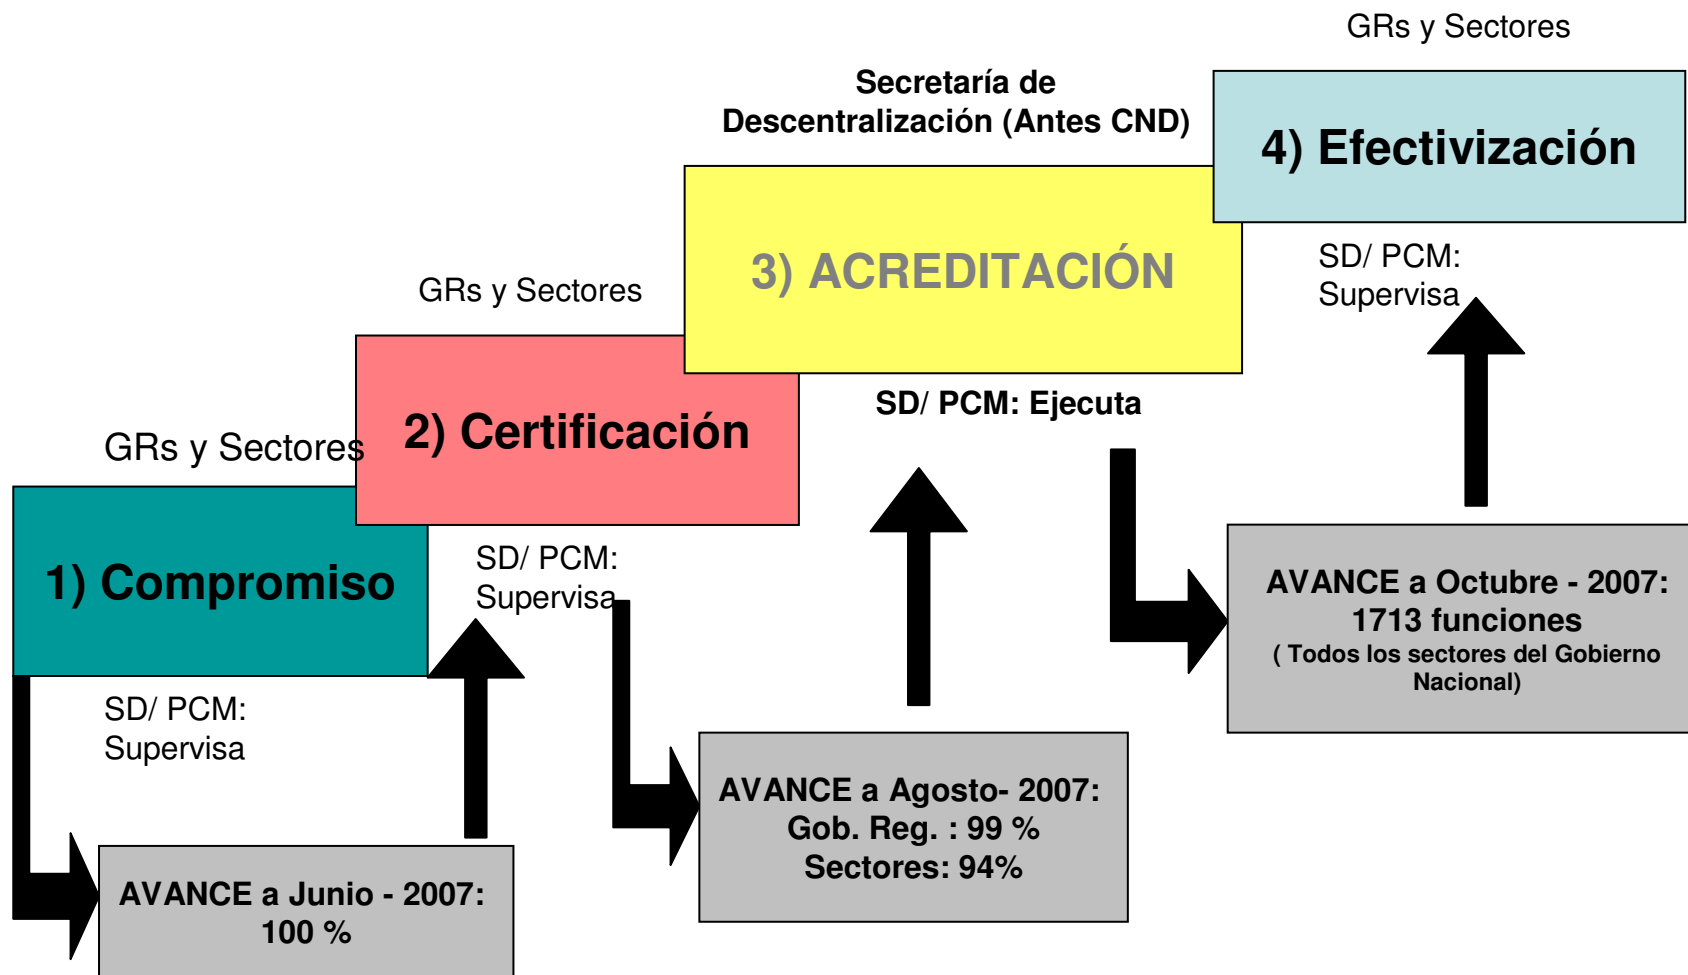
GRs y Sectores

Secretaría de Descentralización (Antes CND)

4) Efectivización

3) ACREDITACIÓN

SD/ PCM: Supervisa

GRs y Sectores

2) Certificación

SD/ PCM: Ejecuta

GRs y Sectores

1) Compromiso

SD/ PCM: Supervisa

AVANCE a Octubre - 2007: 1713 funciones ( Todos los sectores del Gobierno Nacional)

SD/ PCM: Supervisa

AVANCE a Agosto- 2007: Gob. Reg. : 99 % Sectores: 94%

AVANCE a Junio - 2007: 100 %